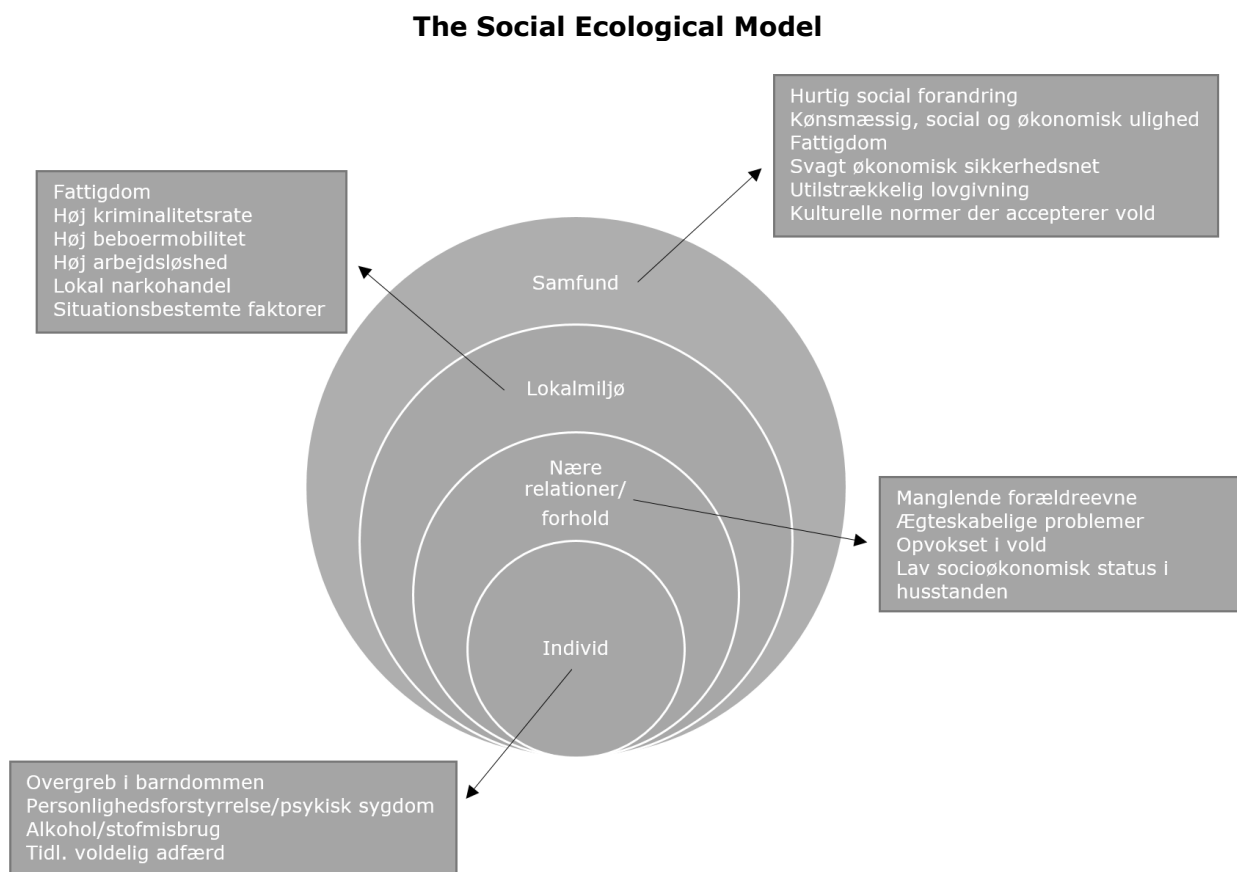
The Social Ecological Model

Fattigdom
Høj kriminalitetsrate
Høj beboermobilitet
Høj arbejdsløshed
Lokal narkohandel
Situationsbestemte faktorer

Hurtig social forandring
Kønsmæssig, social og økonomisk ulighed
Fattigdom
Svagt økonomisk sikkerhedsnet
Utilstrækkelig lovgivning
Kulturelle normer der accepterer vold

Samfund

Lokalmiljø

Nære relationer/ forhold

Manglende forældreevne
Ægteskabelige problemer
Opvokset i vold
Lav socioøkonomisk status i husstanden

Individ

Overgreb i barndommen
Personlighedsforstyrrelse/psykisk sygdom
Alkohol/stofmisbrug
Tidl. voldelig adfærd